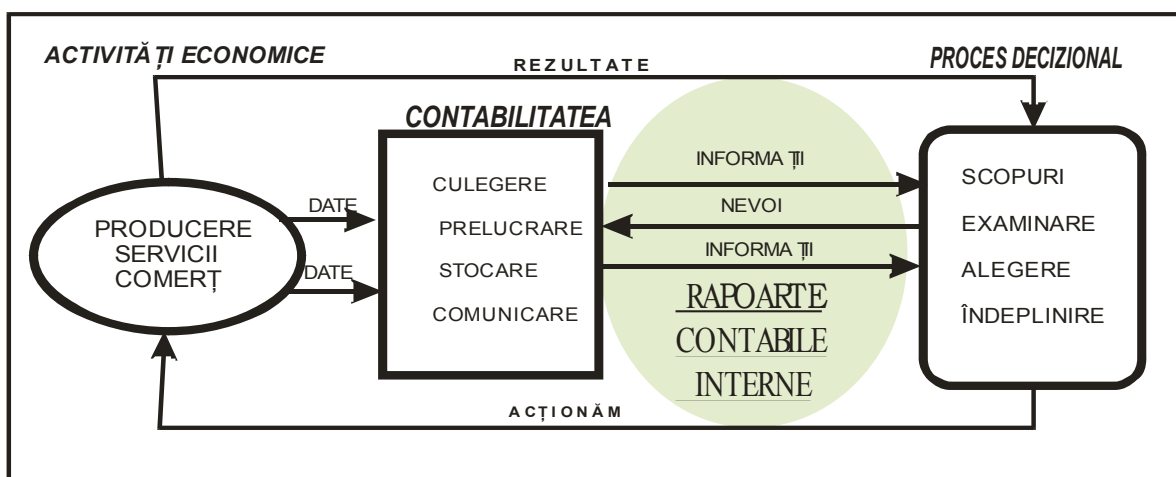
ACTIVITĂ ȚI ECONOMICE

REZULTATE

PROCES DECIZIONAL

CONTABILITATEA

PRODUCERE
SERVICII
COMERȚ

DATE

DATE

CULEGERE
PRELUCRARE
STOCARE
COMUNICARE

INFORMA ȚII

NEVOI

INFORMA ȚII

RAPOARTE
CONTABILE
INTERNE

SCOPURI
EXAMINARE
ALEGERE
ÎNDEPLINIRE

ACȚIONĂM